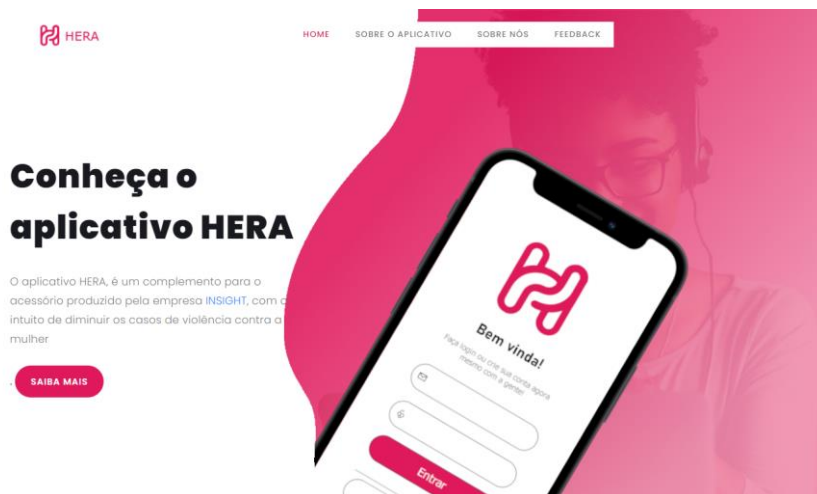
HERA

HOME SOBRE O APLICATIVO SOBRE NÓS FEEDBACK

Conheça o aplicativo HERA

O aplicativo HERA, é um complemento para o acessório produzido pela empresa INSIGHT, com o intuito de diminuir os casos de violência contra a mulher

SAIBA MAIS

Bem vinda!

Faça login ou crie sua conta agora mesmo com a gente!

Entrar